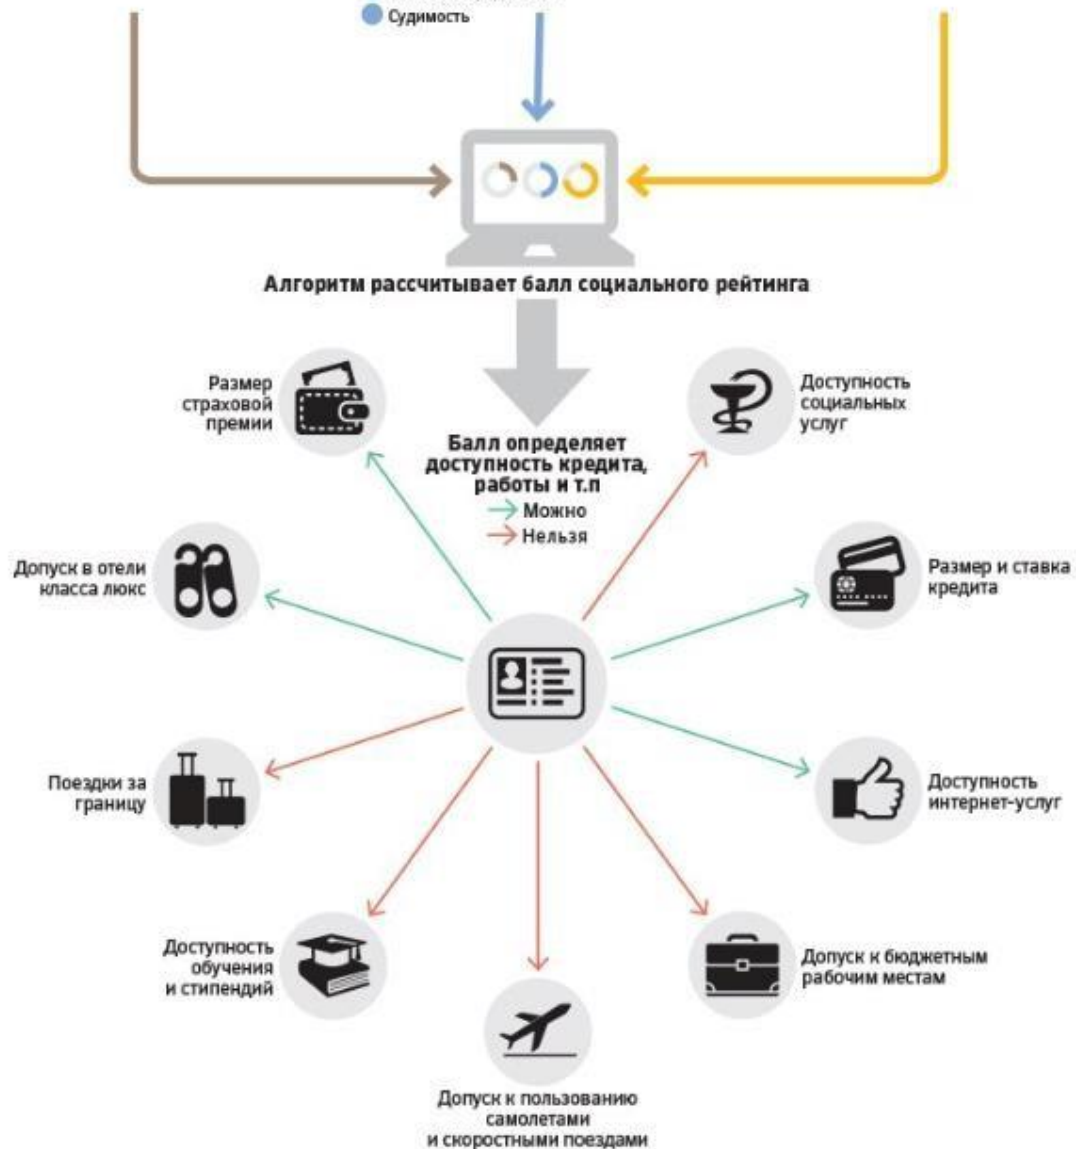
Судимость

Алгоритм рассчитывает балл социального рейтинга

Балл определяет доступность кредита, работы и т.п

Можно

Нельзя

Размер страховой премии

Доступность социальных услуг

Допуск в отели класса люкс

Размер и ставка кредита

Поездки за границу

Доступность интернет-услуг

Доступность обучения и стипендий

Допуск к бюджетным рабочим местам

Допуск к пользованию самолетами и скоростными поездами